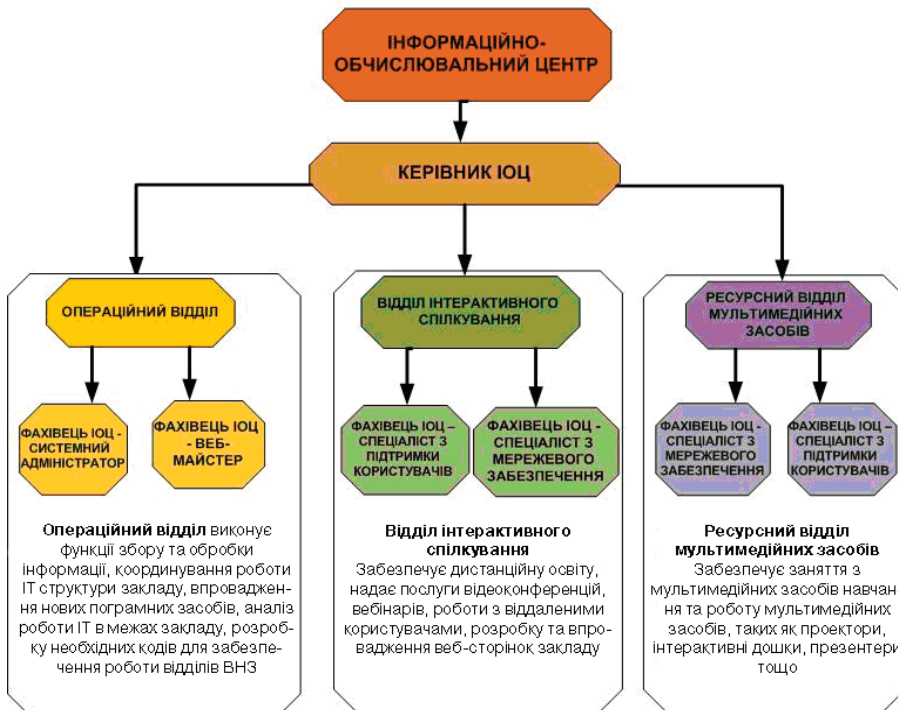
ІНФОРМАЦІЙНО-ОБЧИСЛЮВАЛЬНИЙ ЦЕНТР

КЕРІВНИК ІОЦ

ОПЕРАЦІЙНИЙ ВІДДІЛ

ФАХІВЕЦЬ ІОЦ - СИСТЕМНИЙ АДМІНІСТРАТОР

ФАХІВЕЦЬ ІОЦ - ВЕБ-МАЙСТЕР

**Операційний відділ** виконує функції збору та обробки інформації, координування роботи IT структури закладу, впровадження нових погрмних засобів, аналіз роботи IT в межах закладу, розробку необхідних кодів для забезпечення роботи відділів ВНЗ

ВІДДІЛ ІНТЕРАКТИВНОГО СПІЛКУВАННЯ

ФАХІВЕЦЬ ІОЦ – СПЕЦІАЛІСТ З ПІДТРИМКИ КОРИСТУВАЧІВ

ФАХІВЕЦЬ ІОЦ – СПЕЦІАЛІСТ З МЕРЕЖЕВОГО ЗАБЕЗПЕЧЕННЯ

**Відділ інтерактивного спілкування**
Забезпечує дистанційну освіту, надає послуги відеоконференцій, вебінарів, роботи з віддаленими користувачами, розробку та впровадження веб-сторінок закладу

РЕСУРСНИЙ ВІДДІЛ МУЛЬТИМЕДІЙНИХ ЗАСОБІВ

ФАХІВЕЦЬ ІОЦ - СПЕЦІАЛІСТ З МЕРЕЖЕВОГО ЗАБЕЗПЕЧЕННЯ

ФАХІВЕЦЬ ІОЦ – СПЕЦІАЛІСТ З ПІДТРИМКИ КОРИСТУВАЧІВ

**Ресурсний відділ мультимедійних засобів**
Забезпечує заняття з мультимедійних засобів навчання та роботу мультимедійних засобів, таких як проектори, інтерактивні дошки, презентери тощо